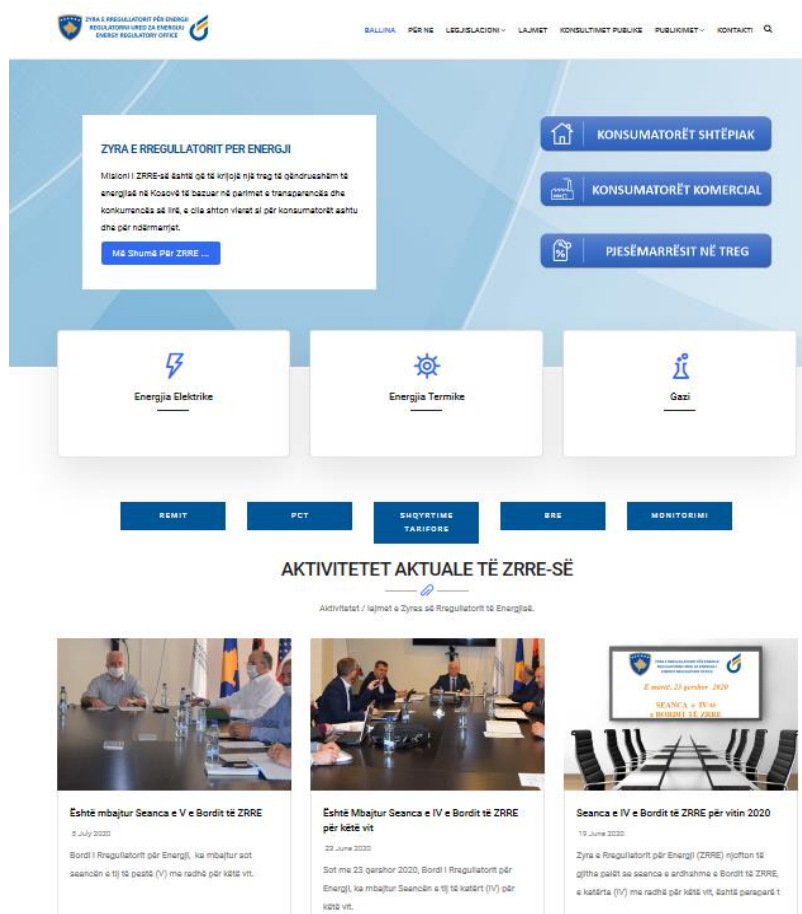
ZYRA E RREGULLATORIT PËR ENERGJI
REGULATORNI URED ZA ENERGIJU
ENERGY REGULATORY OFFICE

BALLINA PËR NE LEGJISLACIONI LAJMET KONSULTIMET PUBLIKE PUBLIKIMET KONTAKTI

ZYRA E RREGULLATORIT PER ENERGJI

Misioni i ZRRE-së është që të krijojë një treg të qëndrueshëm të energjisë në Kosovë të bazuar në parimet e transparencës dhe konkurrencës së lirë, e cila shton vleret si për konsumatorët ashtu dhe për ndërmarrjet.

Më Shumë Për ZRRE ...

KONSUMATORËT SHTËPIAK

KONSUMATORËT KOMERCIAL

PJESËMARRËSIT NË TREG

Energjia Elektrike

Energjia Termike

Gazi

REMIT

PCT

SHQYRTIME TARIFORE

BRE

MONITORIMI

AKTIVITETET AKTUALE TË ZRRE-SË

Aktivitetet / lajmet e Zyres së Rregullatorit të Energjisë.

E martë, 23 qershor 2020
SEANCA e IV-të e BORDIT TË ZRRE

Është mbajtur Seanca e V e Bordit të ZRRE

6 July 2020

Bordi i Rregullatorit për Energji, ka mbajtur sot seancën e tij të pestë (V) me radhë për këtë vit.

Është Mbajtur Seanca e IV e Bordit të ZRRE për këtë vit

23 June 2020

Sot me 23 qershor 2020, Bordi i Rregullatorit për Energji, ka mbajtur Seancën e tij të katërt (IV) për këtë vit.

Seanca e IV e Bordit të ZRRE për vitin 2020

19 June 2020

Zyra e Rregullatorit për Energji (ZRRE) njofton të gjitha palët se seanca e ardhshme e Bordit të ZRRE, e katërta (IV) me radhë për këtë vit, është paraparë t